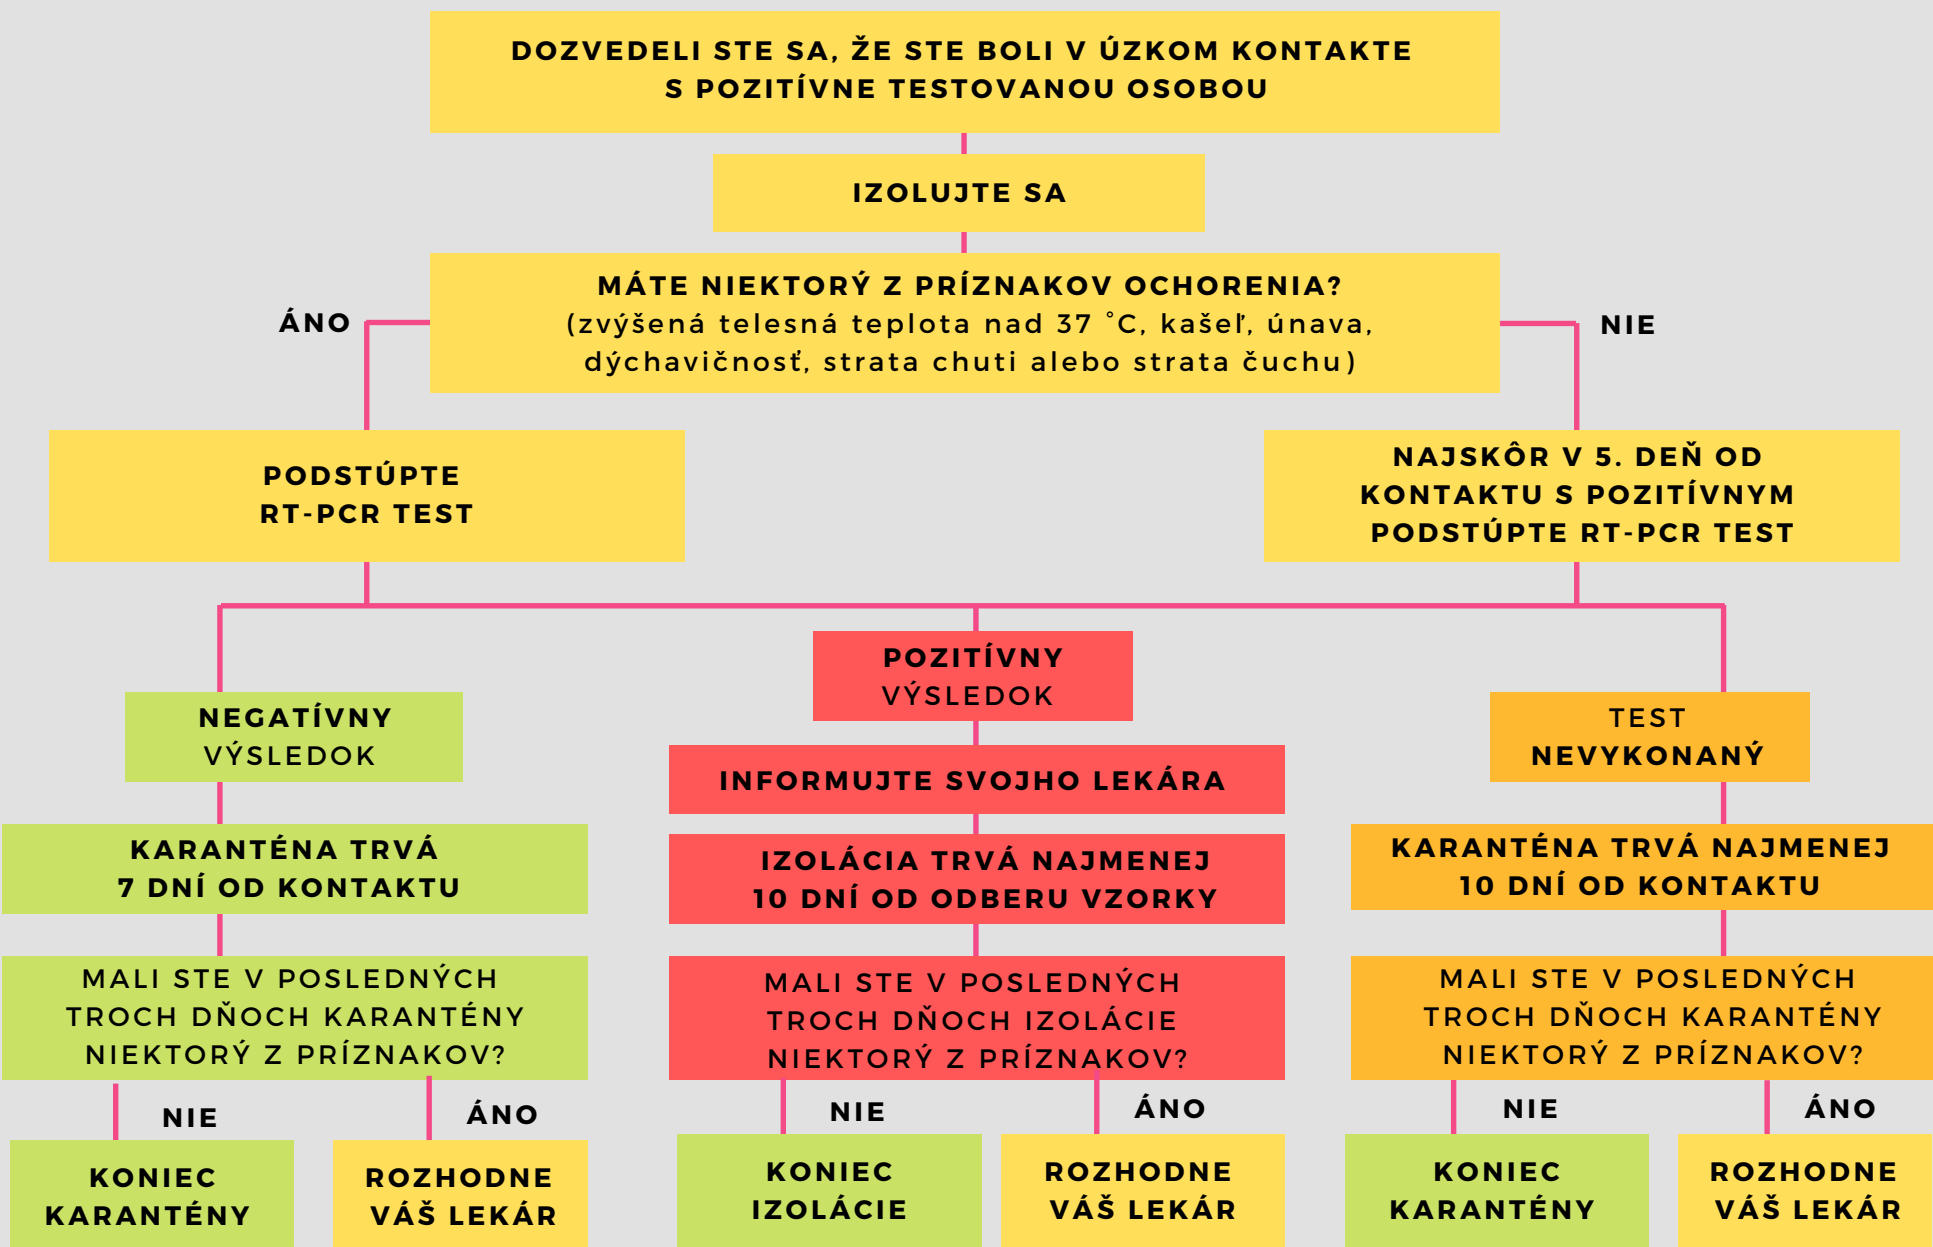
DOZVEDELI STE SA, ŽE STE BOLI V ÚZKOM KONTAKTE S POZITÍVNE TESTOVANOU OSOBOU

IZOLUJTE SA

MÁTE NIEKTORÝ Z PRÍZNAKOV OCHORENIA? (zvýšená telesná teplota nad 37 °C, kašeľ, únava, dýchavičnosť, strata chuti alebo strata čuchu)

ÁNO

NIE

PODSTÚPTE RT-PCR TEST

NAJSKÔR V 5. DEŇ OD KONTAKTU S POZITÍVNYM PODSTÚPTE RT-PCR TEST

POZITÍVNY VÝSLEDOK

NEGATÍVNY VÝSLEDOK

INFORMUJTE SVOJHO LEKÁRA

TEST NEVYKONANÝ

KARANTÉNA TRVÁ 7 DNÍ OD KONTAKTU

IZOLÁCIA TRVÁ NAJMENEJ 10 DNÍ OD ODBERU VZORKY

KARANTÉNA TRVÁ NAJMENEJ 10 DNÍ OD KONTAKTU

MALI STE V POSLEDNÝCH TROCH DŇOCH KARANTÉNY NIEKTORÝ Z PRÍZNAKOV?

MALI STE V POSLEDNÝCH TROCH DŇOCH IZOLÁCIE NIEKTORÝ Z PRÍZNAKOV?

MALI STE V POSLEDNÝCH TROCH DŇOCH KARANTÉNY NIEKTORÝ Z PRÍZNAKOV?

NIE

ÁNO

NIE

ÁNO

NIE

ÁNO

KONIEC KARANTÉNY

ROZHODNE VÁŠ LEKÁR

KONIEC IZOLÁCIE

ROZHODNE VÁŠ LEKÁR

KONIEC KARANTÉNY

ROZHODNE VÁŠ LEKÁR